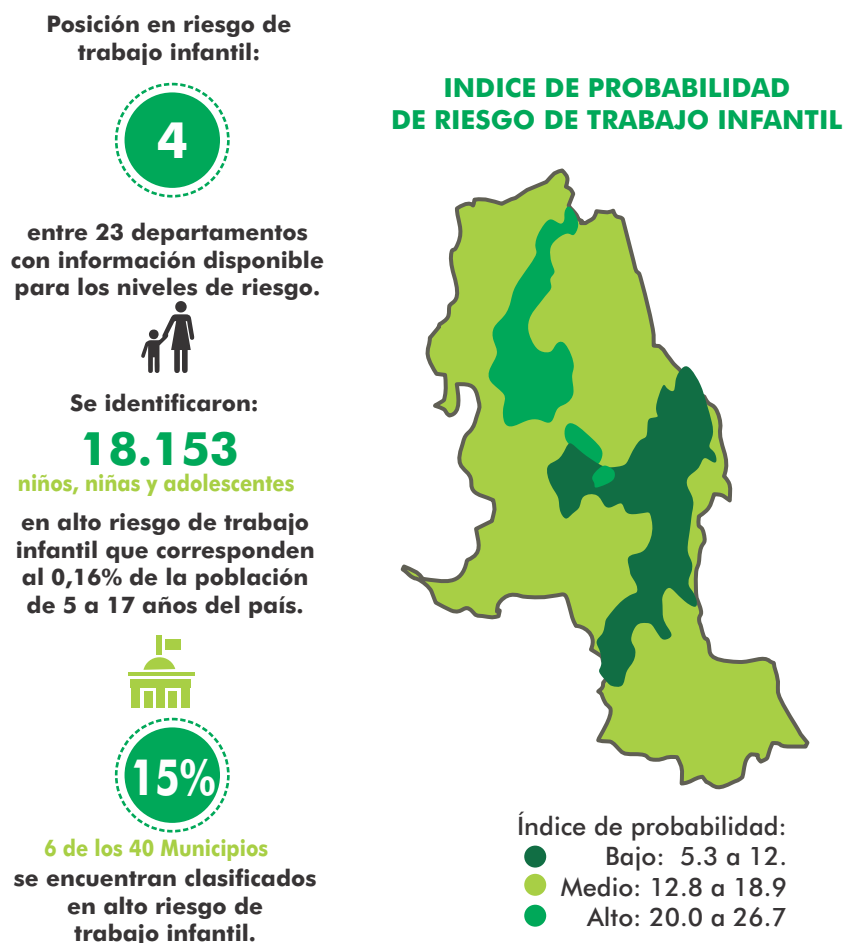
Posición en riesgo de trabajo infantil:

4

entre 23 departamentos con información disponible para los niveles de riesgo.

Se identificaron:

18.153

niños, niñas y adolescentes

en alto riesgo de trabajo infantil que corresponden al 0,16% de la población de 5 a 17 años del país.

15%

6 de los 40 Municipios

se encuentran clasificados en alto riesgo de trabajo infantil.

INDICE DE PROBABILIDAD DE RIESGO DE TRABAJO INFANTIL

Índice de probabilidad:
Bajo: 5.3 a 12.
Medio: 12.8 a 18.9
Alto: 20.0 a 26.7